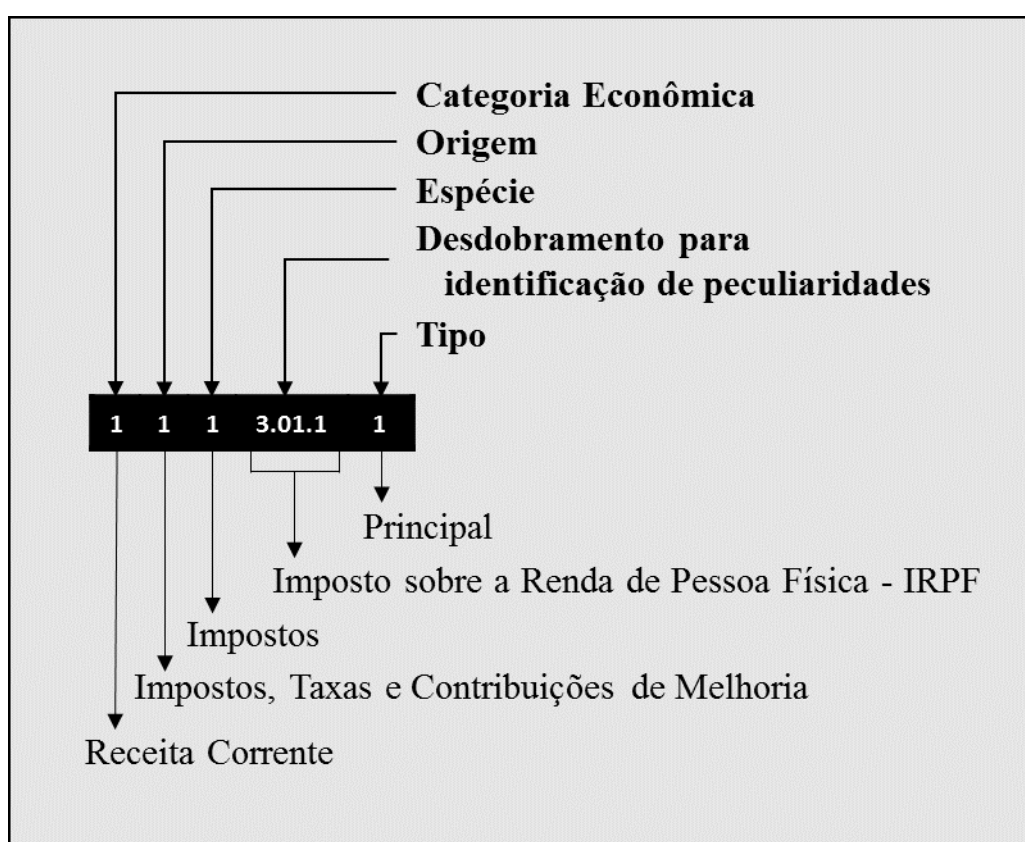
Categoria Econômica
Origem
Espécie
Desdobramento para identificação de peculiaridades
Tipo

1 1 1 3.01.1 1

Principal
Imposto sobre a Renda de Pessoa Física - IRPF
Impostos
Impostos, Taxas e Contribuições de Melhoria
Receita Corrente